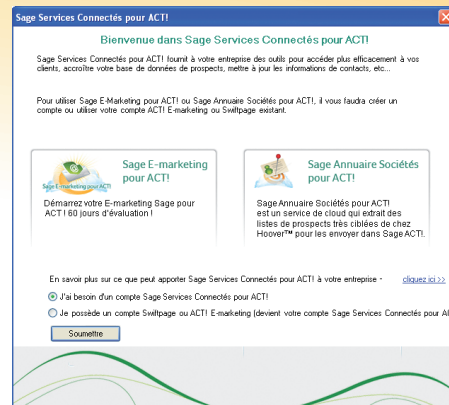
Sage Services Connectés pour ACT!

Bienvenue dans Sage Services Connectés pour ACT!

Sage Services Connectés pour ACT! fournit à votre entreprise des outils pour accéder plus efficacement à vos clients, accroître votre base de données de prospects, mettre à jour les informations de contacts, etc...

Pour utiliser Sage E-Marketing pour ACT! ou Sage Annuaire Sociétés pour ACT!, il vous faudra créer un compte ou utiliser votre compte ACT! E-marketing ou Swiftpage existant.

Sage E-marketing pour ACT!

Sage E-marketing pour ACT!

Démarrez votre E-marketing Sage pour ACT ! 60 jours d'évaluation !

Sage Annuaire Sociétés pour ACT!

Sage Annuaire Sociétés pour ACT! est un service de cloud qui extrait des listes de prospects très ciblées de chez Hoover™ pour les envoyer dans Sage ACT!.

En savoir plus sur ce que peut apporter Sage Services Connectés pour ACT! à votre entreprise - cliquez ici >>

J'ai besoin d'un compte Sage Services Connectés pour ACT!

Je possède un compte Swiftpage ou ACT! E-marketing (devient votre compte Sage Services Connectés pour A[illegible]

Soumettre